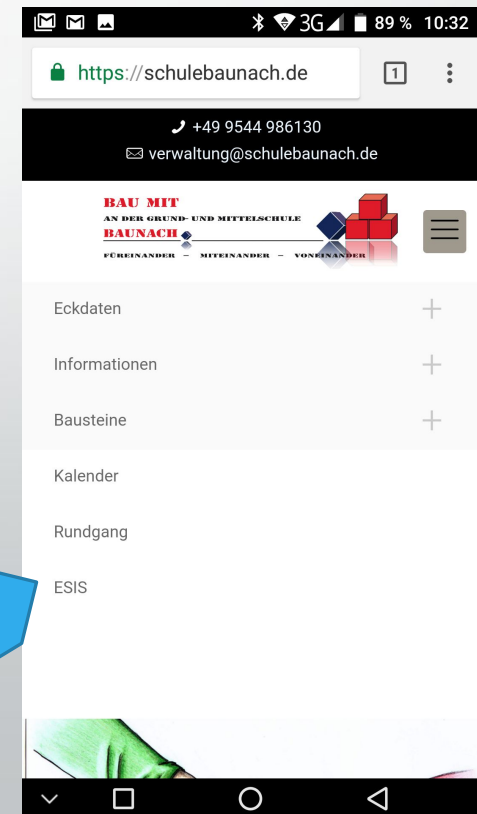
3G 89 % 10:32

https://schulebaunach.de

1

+49 9544 986130

verwaltung@schulebaunach.de

BAU MIT
AN DER GRUND- UND MITTELSCHULE
BAUNACH
FÜREINANDER – MITEINANDER – VONEINANDER

Eckdaten

Informationen

Bausteine

Kalender

Rundgang

ESIS